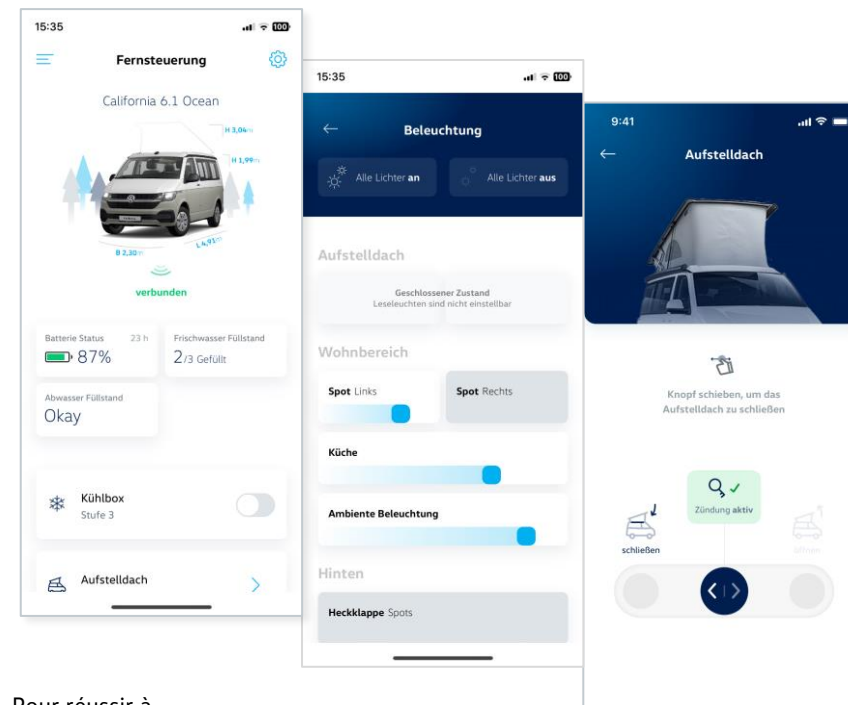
15:35

Fernsteuerung

California 6.1 Ocean

H 3,04m

H 1,99m

B 2,30m

L 4,95m

verbunden

Batterie Status 23 h
87%

Frischwasser Füllstand
2/3 Gefüllt

Abwasser Füllstand
Okay

Kühlbox
Stufe 3

Aufstelldach

15:35

Beleuchtung

Alle Lichter **an**

Alle Lichter **aus**

Aufstelldach

Geschlossener Zustand
Leseleuchten sind nicht einstellbar

Wohnbereich

**Spot** Links

**Spot** Rechts

Küche

Ambiente Beleuchtung

Hinten

**Heckklappe** Spots

9:41

Aufstelldach

Knopf schieben, um das Aufstelldach zu schließen

Zündung **aktiv**

schließen

öffnen

Pour réussir à